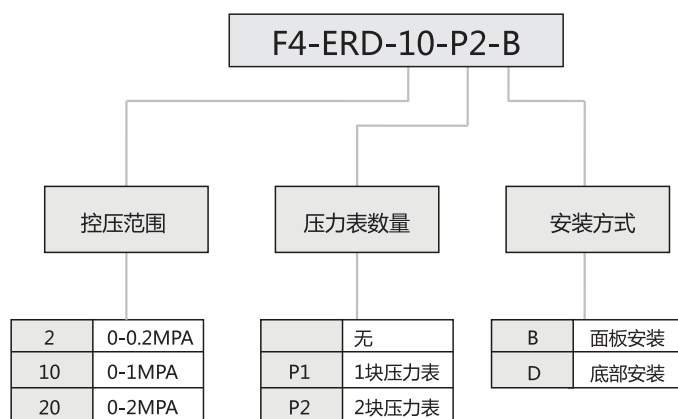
F4-ERD-10-P2-B

控压范围

压力表数量

安装方式

| 2 | 0-0.2MPA |
|---|---|
| 10 | 0-1MPA |
| 20 | 0-2MPA |

| | 无 |
|---|---|
| P1 | 1块压力表 |
| P2 | 2块压力表 |

| B | 面板安装 |
|---|---|
| D | 底部安装 |